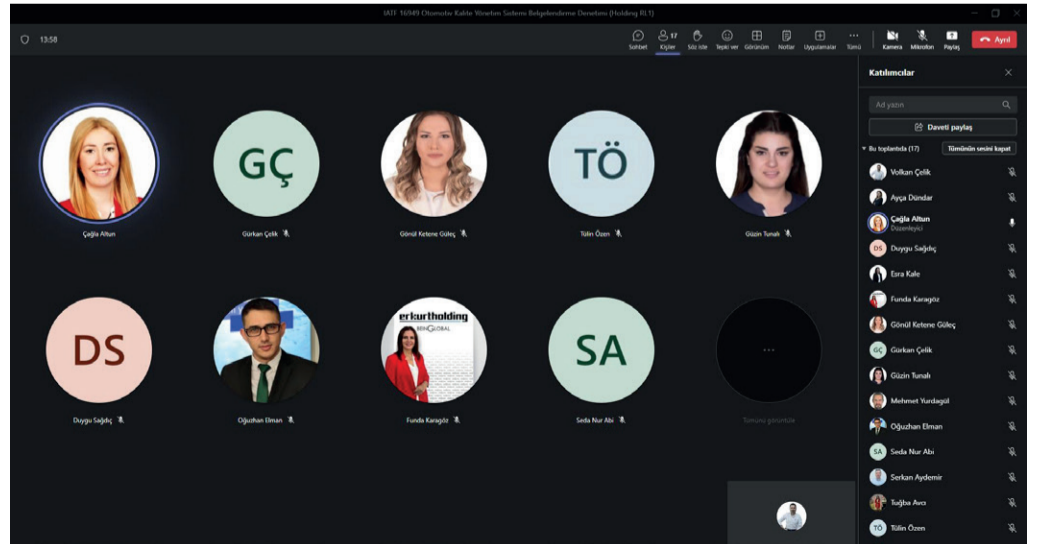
IATF 16949 Otomotiv Kalite Yönetim Sistemi Belgelendirme Denetimi (Holding RL1)

13:58

Sohbet Kişiler 17 Söz iste Tepki ver Görünüm Notlar Uygulamalar Tümü Kamera Mikrofon Paylaş Ayrıl

Çağla Altun

GÇ
Gürkan Çelik

Gönül Ketene Güleç

TÖ
Tülin Özen

Güzin Tunalı

DS
Duygu Sağdıç

Oğuzhan Elman

erkurtholding
Funda Karagöz

SA
Seda Nur Abı

...
Tümünü görüntüle

Katılımcılar

Ad yazın

Daveti paylaş

Bu toplantıda (17) Tümünün sesini kapat

Volkan Çelik
Ayça Dündar
Çağla Altun
Düzenleyici
DS Duygu Sağdıç
Esra Kale
Funda Karagöz
Gönül Ketene Güleç
GÇ Gürkan Çelik
Güzin Tunalı
Mehmet Yurdagül
Oğuzhan Elman
SA Seda Nur Abı
Serkan Aydemir
Tuğba Avcı
TÖ Tülin Özen